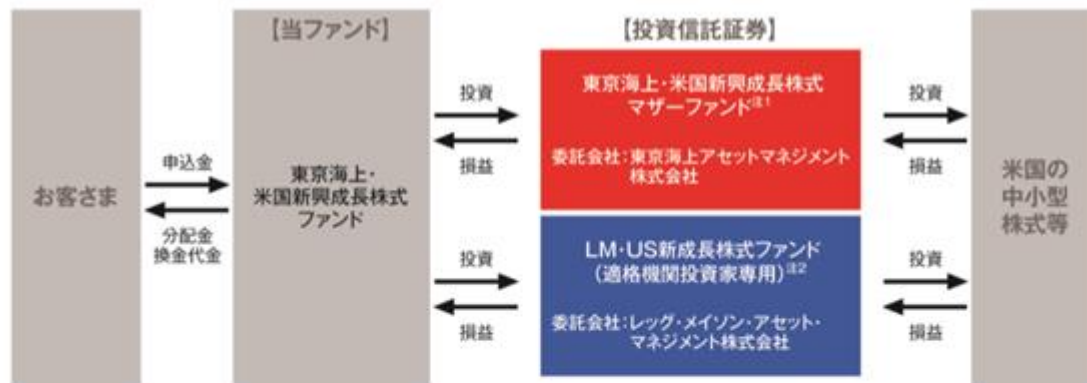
お客さま

申込金

分配金
換金代金

【当ファンド】

東京海上・
米国新興成長株式
ファンド

投資

損益

投資

損益

【投資信託証券】

東京海上・米国新興成長株式
マザーファンド$^{注1}$

委託会社：東京海上アセットマネジメント
株式会社

LM・US新成長株式ファンド
（適格機関投資家専用）$^{注2}$

委託会社：レッグ・メイソン・アセット・
マネジメント株式会社

投資

損益

投資

損益

米国の
中小型
株式等